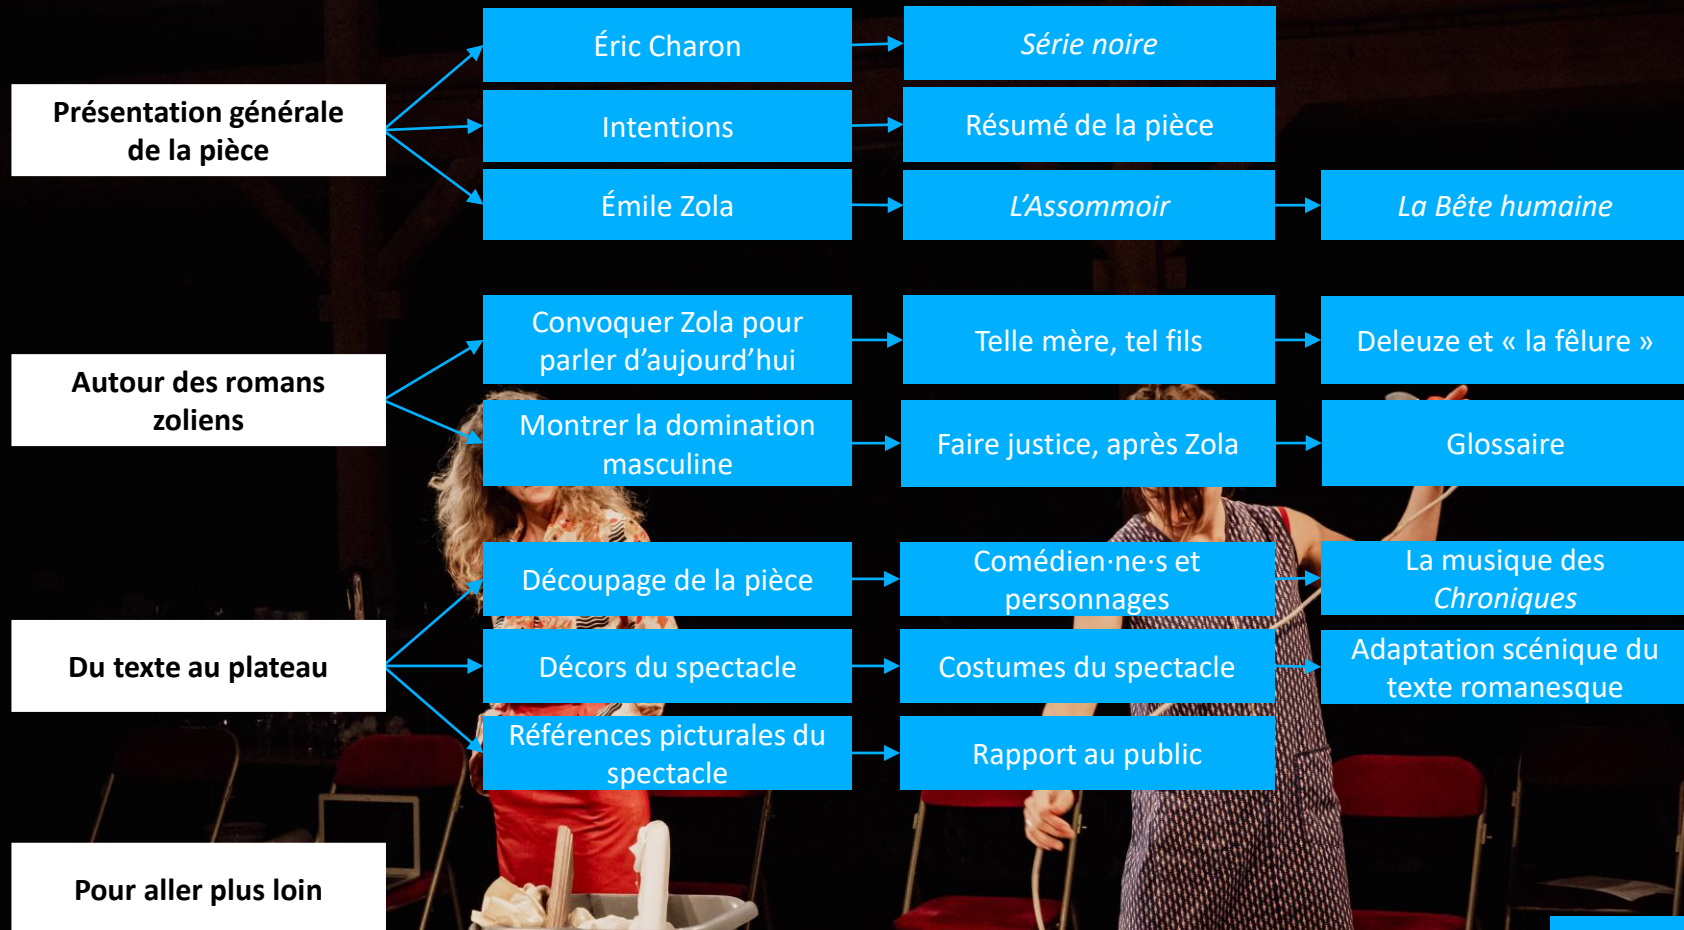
Présentation générale de la pièce

Éric Charon

Série noire

Intentions

Résumé de la pièce

Émile Zola

L'Assommoir

La Bête humaine

Autour des romans zoliens

Convoquer Zola pour parler d'aujourd'hui

Telle mère, tel fils

Deleuze et « la fêlure »

Montrer la domination masculine

Faire justice, après Zola

Glossaire

Du texte au plateau

Découpage de la pièce

Comédien·ne·s et personnages

La musique des Chroniques

Décors du spectacle

Costumes du spectacle

Adaptation scénique du texte romanesque

Références picturales du spectacle

Rapport au public

Pour aller plus loin